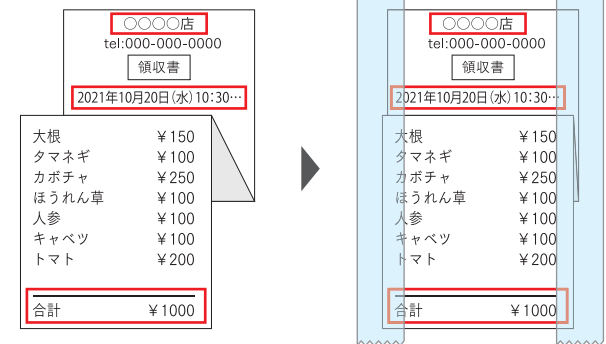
○○○○店
tel:000-000-0000
領収書
2021年10月20日(水)10:30…

| 大根 | ¥150 |
|---|---|
| タマネギ | ¥100 |
| カボチャ | ¥250 |
| ほうれん草 | ¥100 |
| 人参 | ¥100 |
| キャベツ | ¥100 |
| トマト | ¥200 |

合計 ¥1000

○○○○店
tel:000-000-0000
領収書
2021年10月20日(水)10:30…

| 大根 | ¥150 |
|---|---|
| タマネギ | ¥100 |
| カボチャ | ¥250 |
| ほうれん草 | ¥100 |
| 人参 | ¥100 |
| キャベツ | ¥100 |
| トマト | ¥200 |

合計 ¥1000